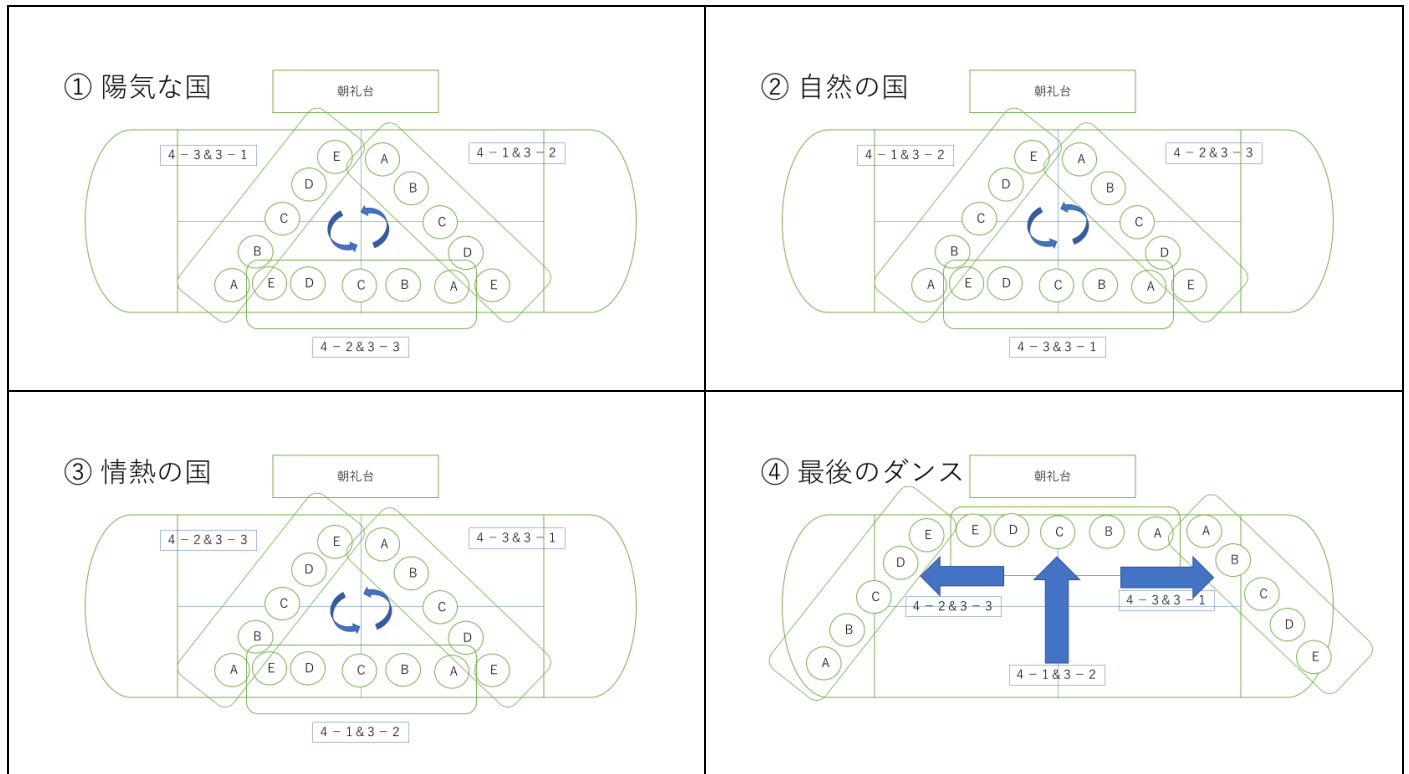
① 陽気な国

朝礼台

4－3&3－1

4－1&3－2

E A
D B
C C
B D
A E D C B A E

4－2&3－3

② 自然の国

朝礼台

4－1&3－2

4－2&3－3

E A
D B
C C
B D
A E D C B A E

4－3&3－1

③ 情熱の国

朝礼台

4－2&3－3

4－3&3－1

E A
D B
C C
B D
A E D C B A E

4－1&3－2

④ 最後のダンス

朝礼台

E E D C B A A
D B
C C
B D
A E

4－2&3－3

4－3&3－1

4－1&3－2